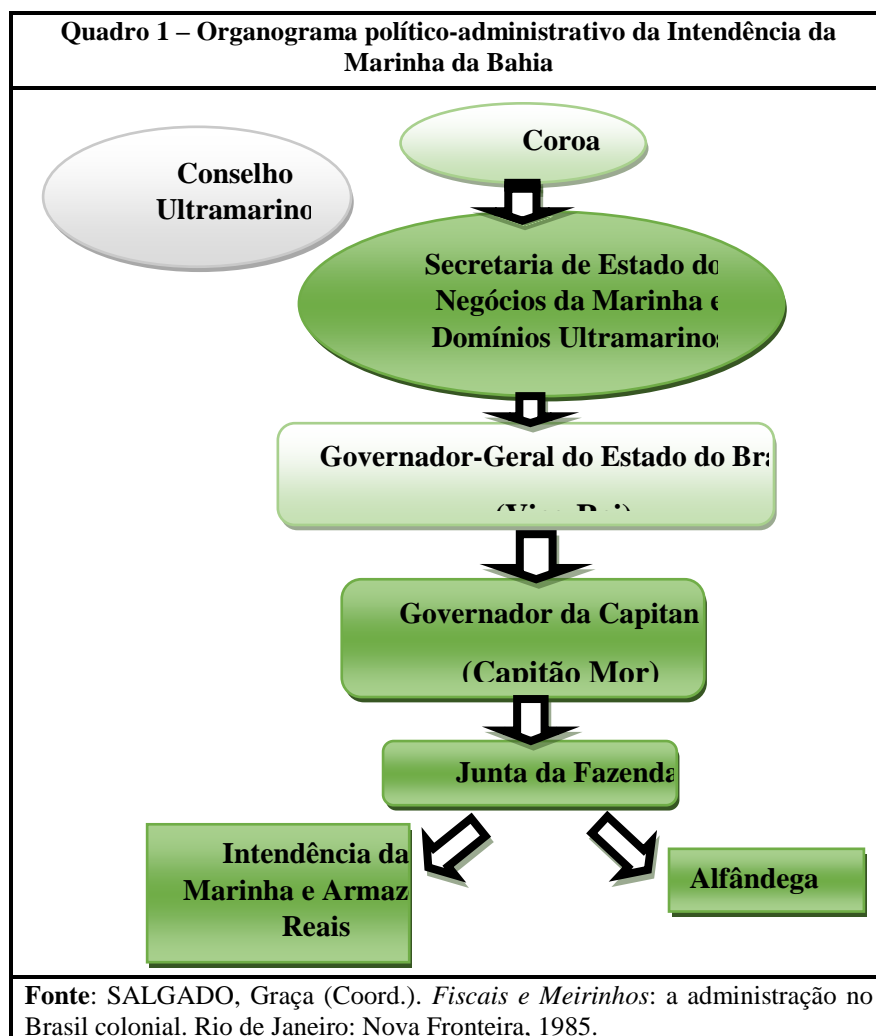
**Quadro 1 – Organograma político-administrativo da Intendência da Marinha da Bahia**

Coroa

Conselho Ultramarino

Secretaria de Estado do Negócios da Marinha e Domínios Ultramarinos

Governador-Geral do Estado do Bra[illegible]

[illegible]

Governador da Capitan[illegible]

(Capitão Mor)

Junta da Fazenda

Intendência da Marinha e Armaz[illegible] Reais

Alfândega

**Fonte**: SALGADO, Graça (Coord.). *Fiscais e Meirinhos*: a administração no Brasil colonial. Rio de Janeiro: Nova Fronteira, 1985.